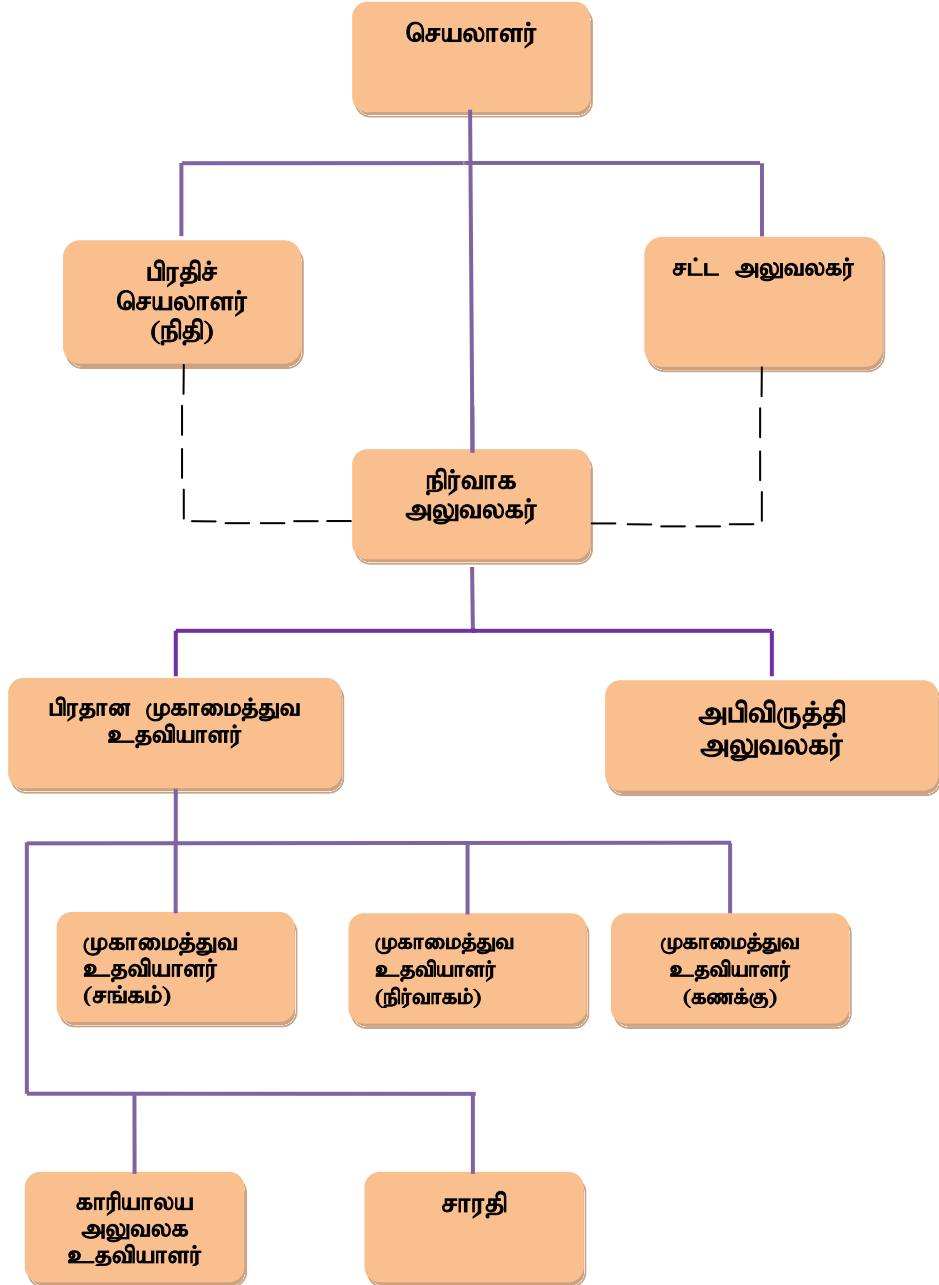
செயலாளர்

பிரதிச் செயலாளர் (நிதி)

சட்ட அலுவலகர்

நிர்வாக அலுவலகர்

பிரதான முகாமைத்துவ உதவியாளர்

அபிவிருத்தி அலுவலகர்

முகாமைத்துவ உதவியாளர் (சங்கம்)

முகாமைத்துவ உதவியாளர் (நிர்வாகம்)

முகாமைத்துவ உதவியாளர் (கணக்கு)

காரியாலய அலுவலக உதவியாளர்

சாரதி